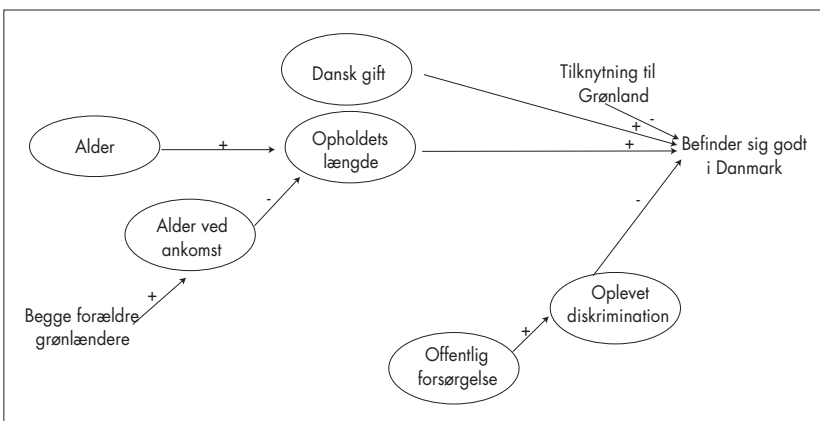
Dansk gift

Tilknytning til Grønland

Alder

+

Opholdets længde

+

-

+

Befinder sig godt i Danmark

-

Alder ved ankomst

-

+

Begge forældre grønlændere

Oplevet diskrimination

+

Offentlig forsørgelse